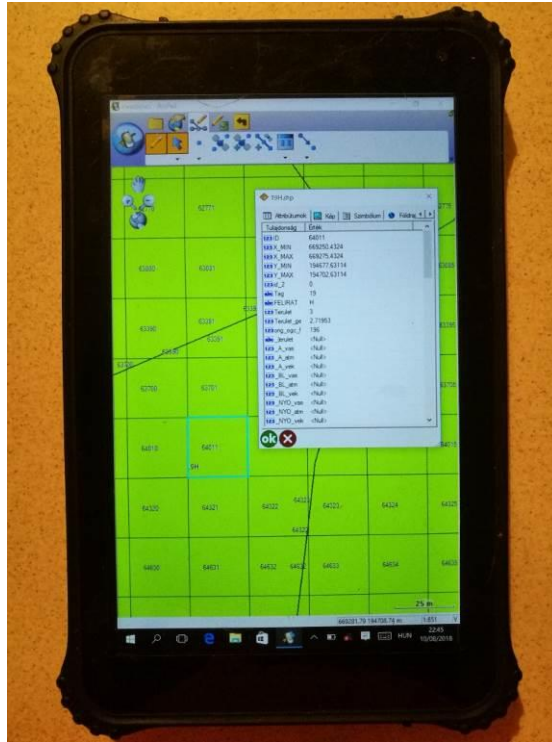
TrIH.shp

Attribútumok | Kép | Szimbólum | Feldol

| Tulajdonság | Érték |
|---|---|
| ID | 64011 |
| X_MIN | 669250.4324 |
| X_MAX | 669275.4324 |
| Y_MIN | 194677.63114 |
| Y_MAX | 194702.63114 |
| Z | 0 |
| Faj | 19 |
| FELIRAT | H |
| Terulet | 3 |
| Terulet_ga | 2.71953 |
| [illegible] | 196 |
| _terulet | <Null> |
| A_vas | <Null> |
| A_atm | <Null> |
| A_vek | <Null> |
| BL_vas | <Null> |
| BL_atm | <Null> |
| BL_vek | <Null> |
| NYO_vas | <Null> |
| NYO_atm | <Null> |
| NYO_vek | <Null> |

ok

62771
63020
63021
63390
63281
62700
62701
64010
64011
SH
64320
64321
64322
64323
64324
64325
64600
64631
64632
64633
64634
25 m
669201.79 194708.74 m
1:851
HUN
22:45
10/08/2018